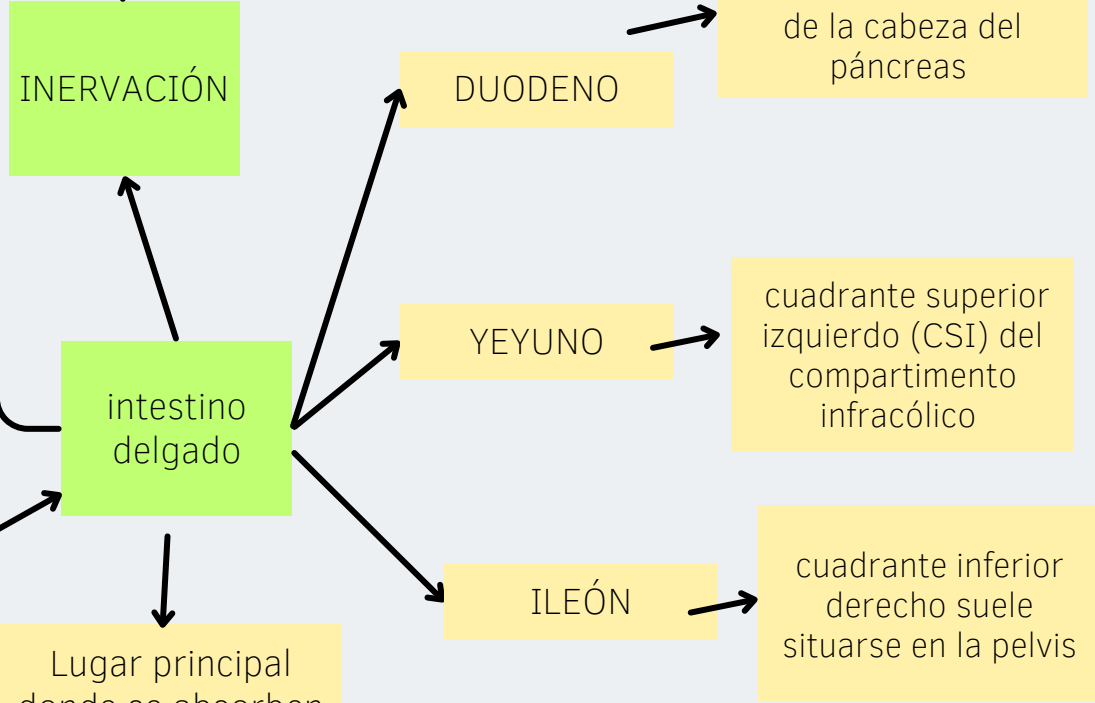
INERVACIÓN

DUODENO

de la cabeza del páncreas

intestino delgado

YEYUNO

cuadrante superior izquierdo (CSI) del compartimento infracólico

ILEÓN

cuadrante inferior derecho suele situarse en la pelvis

Lugar principal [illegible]